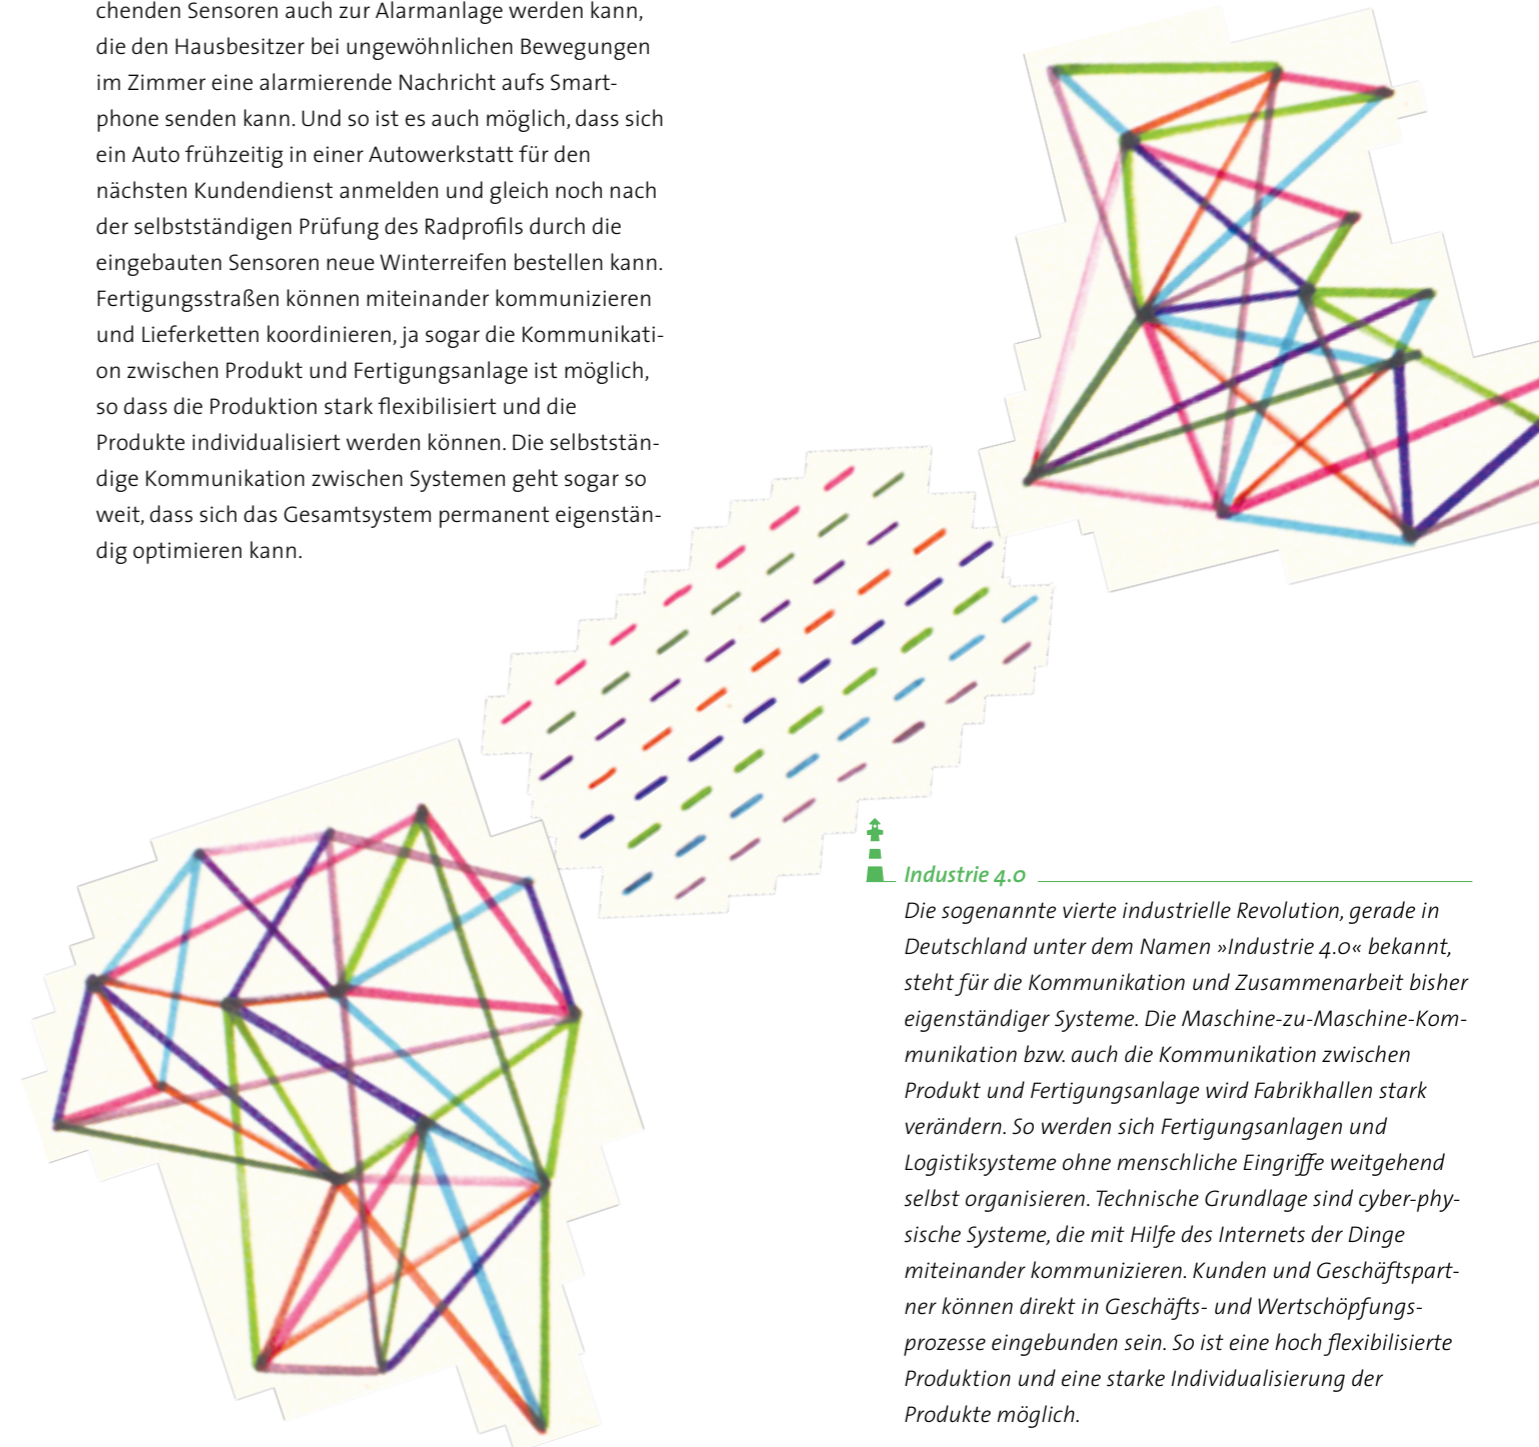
chenden Sensoren auch zur Alarmanlage werden kann, die den Hausbesitzer bei ungewöhnlichen Bewegungen im Zimmer eine alarmierende Nachricht aufs Smartphone senden kann. Und so ist es auch möglich, dass sich ein Auto frühzeitig in einer Autowerkstatt für den nächsten Kundendienst anmelden und gleich noch nach der selbstständigen Prüfung des Radprofils durch die eingebauten Sensoren neue Winterreifen bestellen kann. Fertigungsstraßen können miteinander kommunizieren und Lieferketten koordinieren, ja sogar die Kommunikation zwischen Produkt und Fertigungsanlage ist möglich, so dass die Produktion stark flexibilisiert und die Produkte individualisiert werden können. Die selbstständige Kommunikation zwischen Systemen geht sogar so weit, dass sich das Gesamtsystem permanent eigenständig optimieren kann.

Industrie 4.0

Die sogenannte vierte industrielle Revolution, gerade in Deutschland unter dem Namen »Industrie 4.0« bekannt, steht für die Kommunikation und Zusammenarbeit bisher eigenständiger Systeme. Die Maschine-zu-Maschine-Kommunikation bzw. auch die Kommunikation zwischen Produkt und Fertigungsanlage wird Fabrikhallen stark verändern. So werden sich Fertigungsanlagen und Logistiksysteme ohne menschliche Eingriffe weitgehend selbst organisieren. Technische Grundlage sind cyber-physische Systeme, die mit Hilfe des Internets der Dinge miteinander kommunizieren. Kunden und Geschäftspartner können direkt in Geschäfts- und Wertschöpfungsprozesse eingebunden sein. So ist eine hoch flexibilisierte Produktion und eine starke Individualisierung der Produkte möglich.